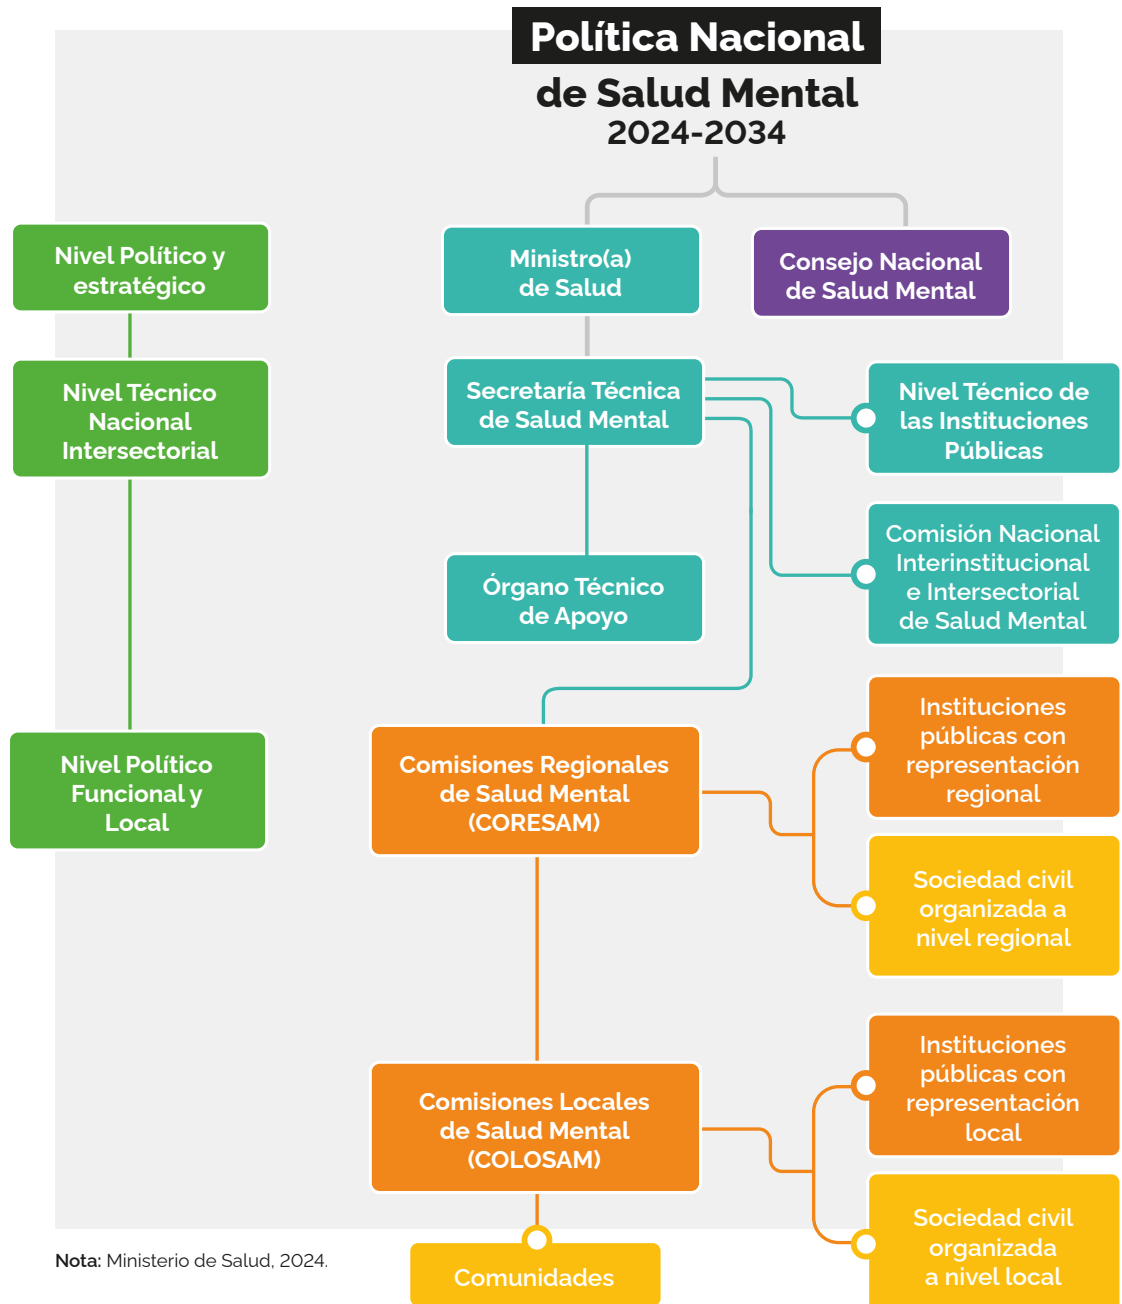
Política Nacional de Salud Mental 2024-2034

Nivel Político y estratégico

Nivel Técnico Nacional Intersectorial

Nivel Político Funcional y Local

Ministro(a) de Salud

Consejo Nacional de Salud Mental

Secretaría Técnica de Salud Mental

Nivel Técnico de las Instituciones Públicas

Comisión Nacional Interinstitucional e Intersectorial de Salud Mental

Órgano Técnico de Apoyo

Comisiones Regionales de Salud Mental (CORESAM)

Instituciones públicas con representación regional

Sociedad civil organizada a nivel regional

Comisiones Locales de Salud Mental (COLOSAM)

Instituciones públicas con representación local

Sociedad civil organizada a nivel local

Comunidades

**Nota:** Ministerio de Salud, 2024.